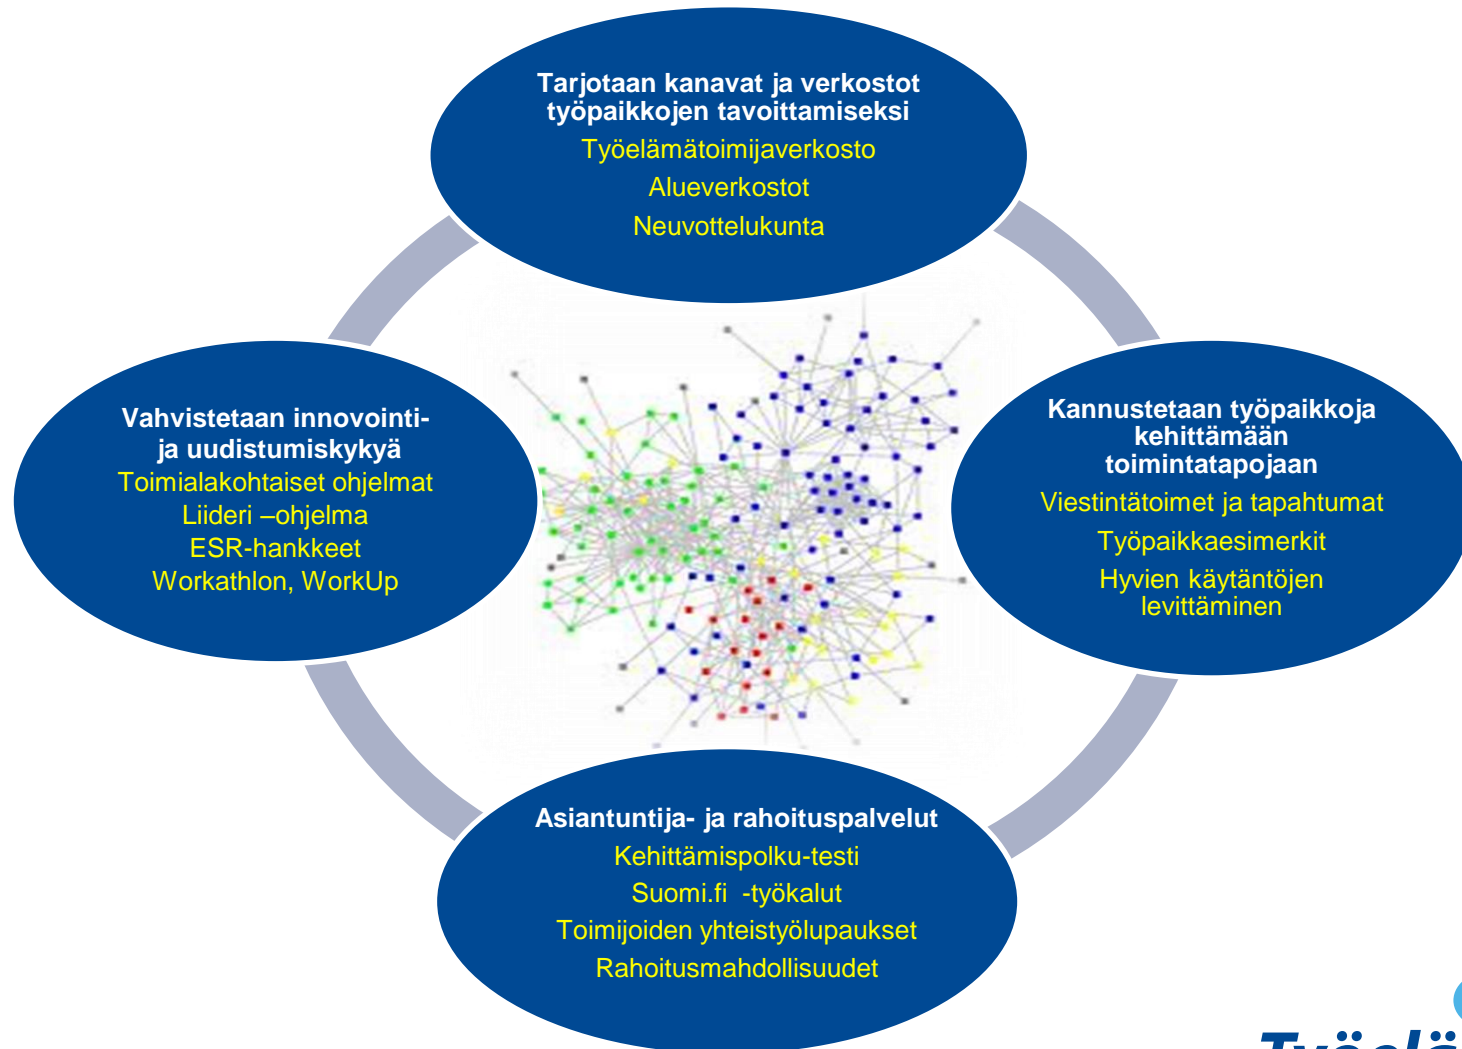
Tarjotaan kanavat ja verkostot työpaikkojen tavoittamiseksi
Työelämätoimijaverkosto
Alueverkostot
Neuvottelukunta

Vahvistetaan innovointi- ja uudistumiskykyä
Toimialakohtaiset ohjelmat
Liideri –ohjelma
ESR-hankkeet
Workathlon, WorkUp

Kannustetaan työpaikkoja kehittämään toimintatapojaan
Viestintätoimet ja tapahtumat
Työpaikkaesimerkit
Hyvien käytäntöjen levittäminen

Asiantuntija- ja rahoituspalvelut
Kehittämispolku-testi
Suomi.fi -työkalut
Toimijoiden yhteistyölupaukset
Rahoitusmahdollisuudet

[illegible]